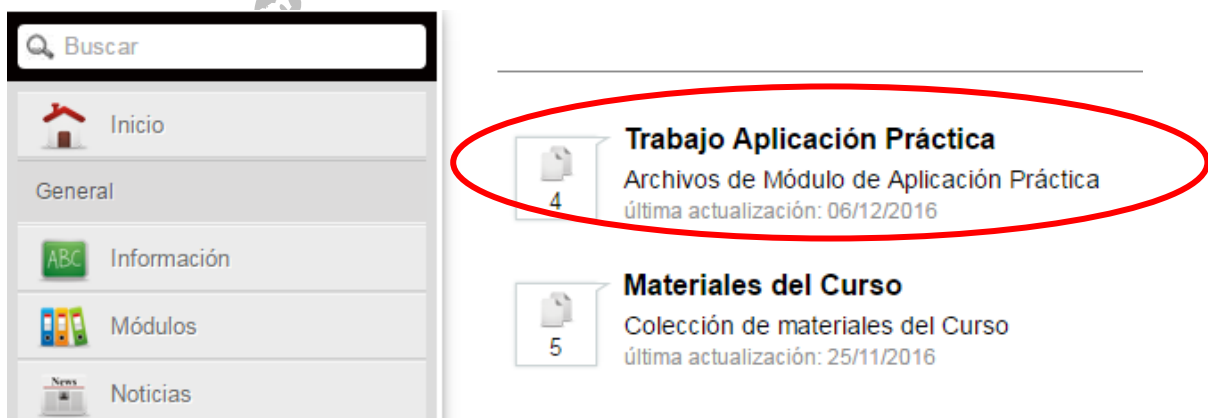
Buscar

Inicio

General

ABC Información

Módulos

News Noticias

4 Trabajo Aplicación Práctica
Archivos de Módulo de Aplicación Práctica
última actualización: 06/12/2016

5 Materiales del Curso
Colección de materiales del Curso
última actualización: 25/11/2016